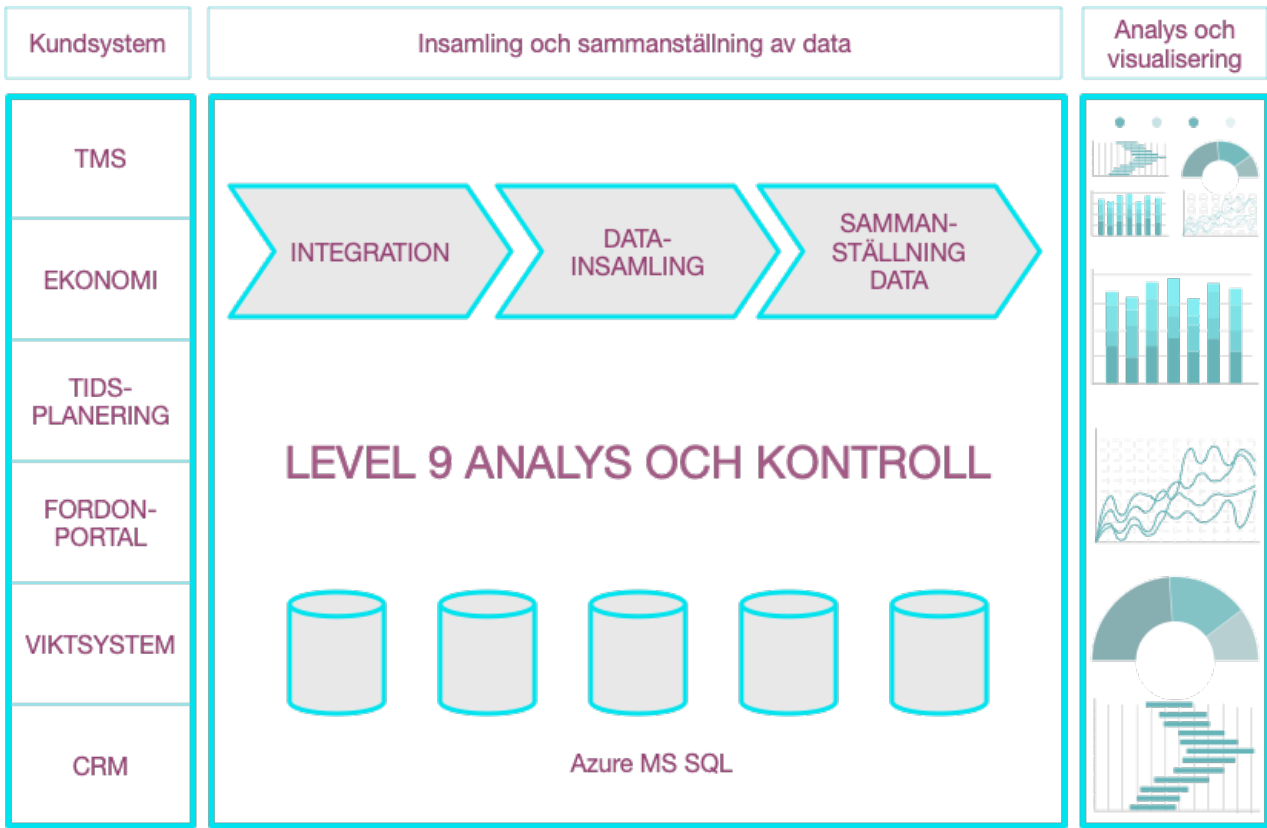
Kundsystem

Insamling och sammanställning av data

Analys och visualisering

TMS

EKONOMI

TIDS-PLANERING

FORDON-PORTAL

VIKTSYSTEM

CRM

INTEGRATION

DATA-INSAMLING

SAMMAN-STÄLLNING DATA

LEVEL 9 ANALYS OCH KONTROLL

Azure MS SQL